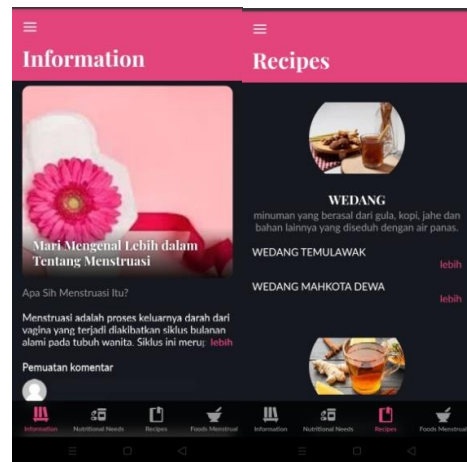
Information

Mari Mengenal Lebih dalam Tentang Menstruasi

Apa Sih Menstruasi Itu?

Menstruasi adalah proses keluarnya darah dari vagina yang terjadi diakibatkan siklus bulanan alami pada tubuh wanita. Siklus ini merup lebih

Pemuatan komentar

Information Nutritional Needs Recipes Foods Menstrual

Recipes

WEDANG

minuman yang berasal dari gula, kopi, jahe dan bahan lainnya yang diseduh dengan air panas.

WEDANG TEMULAWAK
lebih

WEDANG MAHKOTA DEWA
lebih

Information Nutritional Needs Recipes Foods Menstrual